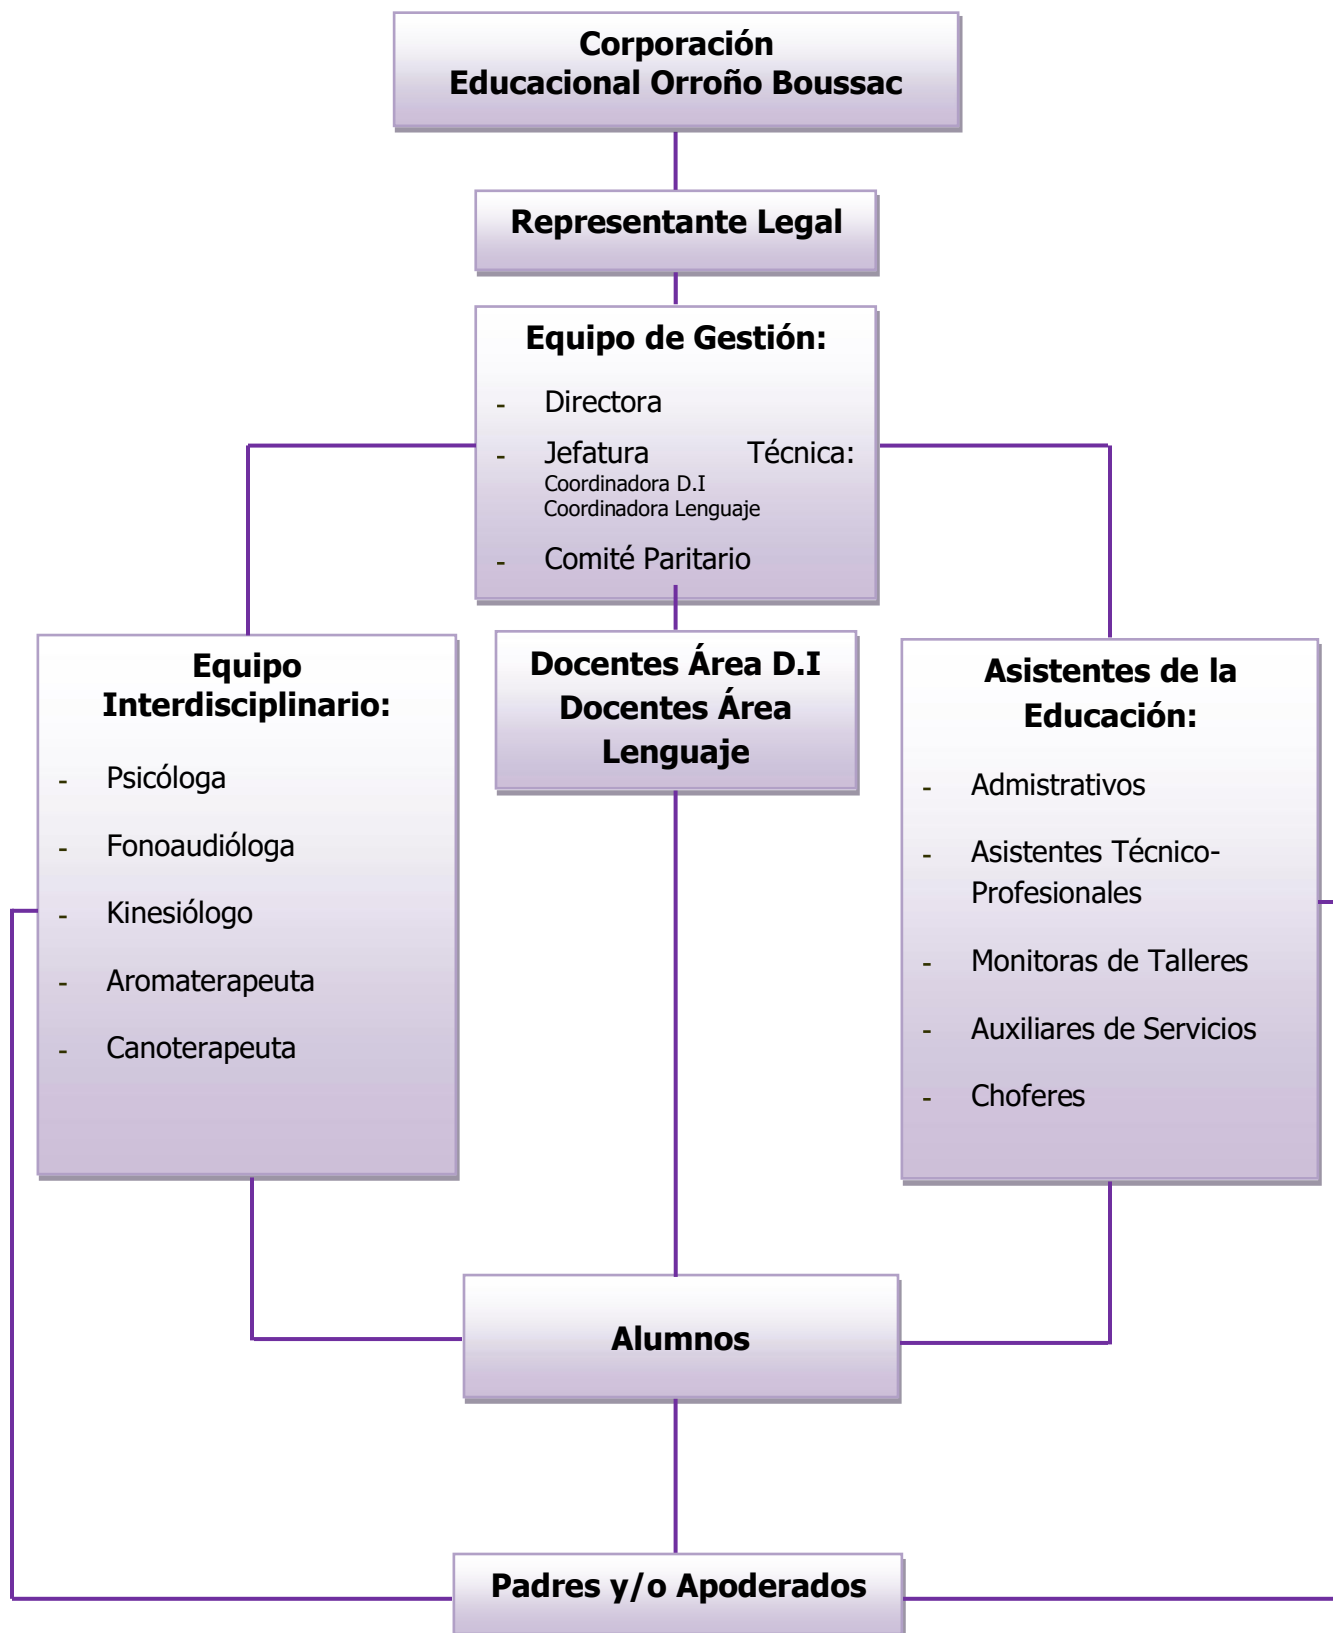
Corporación Educacional Orroño Boussac

Representante Legal

Equipo de Gestión:

- Directora
- Jefatura Técnica: Coordinadora D.I Coordinadora Lenguaje
- Comité Paritario

Equipo Interdisciplinario:

- Psicóloga
- Fonoaudióloga
- Kinesiólogo
- Aromaterapeuta
- Canoterapeuta

Docentes Área D.I Docentes Área Lenguaje

Asistentes de la Educación:

- Admistrativos
- Asistentes Técnico-Profesionales
- Monitoras de Talleres
- Auxiliares de Servicios
- Choferes

Alumnos

Padres y/o Apoderados